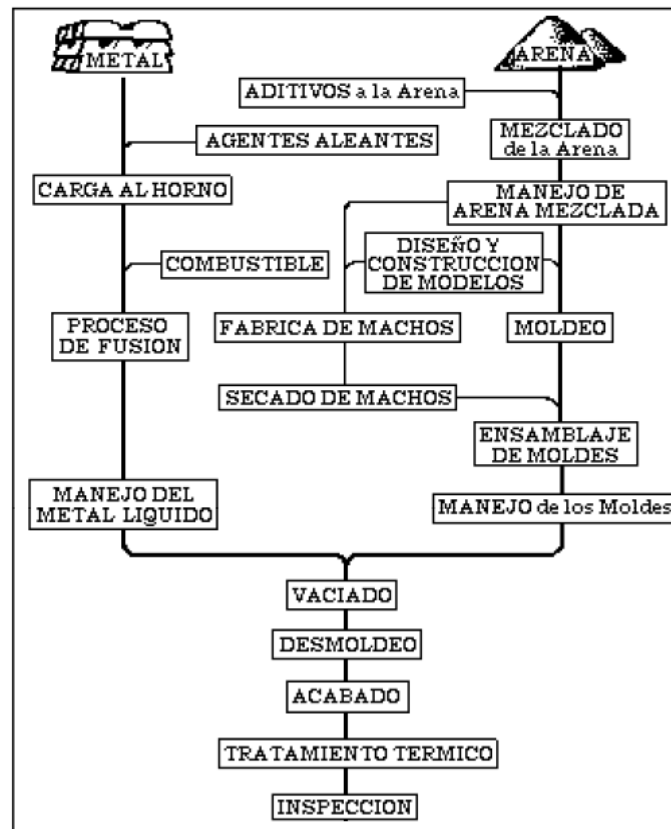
METAL

ARENA

ADITIVOS a la Arena

AGENTES ALEANTES

MEZCLADO de la Arena

CARGA AL HORNO

MANEJO DE ARENA MEZCLADA

COMBUSTIBLE

DISEÑO Y CONSTRUCCION DE MODELOS

PROCESO DE FUSION

FABRICA DE MACHOS

MOLDEO

SECADO DE MACHOS

ENSAMBLAJE DE MOLDES

MANEJO DEL METAL LIQUIDO

MANEJO de los Moldes

VACIADO

DESMOLDEO

ACABADO

TRATAMIENTO TERMICO

INSPECCION